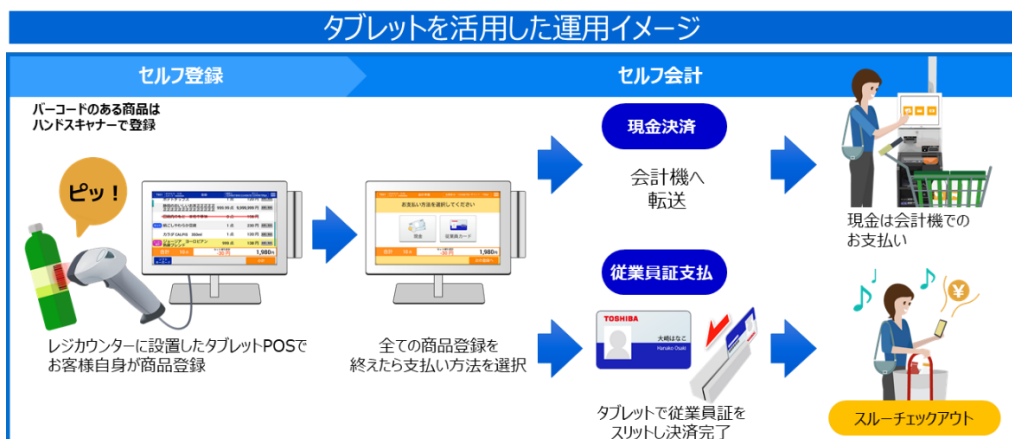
タブレットを活用した運用イメージ

セルフ登録

セルフ会計

バーコードのある商品は
ハンドスキャナーで登録

ピッ！

レジカウンターに設置したタブレットPOSで
お客様自身が商品登録

全ての商品登録を
終えたら支払い方法を選択

現金決済

会計機へ
転送

現金は会計機での
お支払い

従業員証支払

TOSHIBA

タブレットで従業員証を
スリットし決済完了

スルーチェックアウト